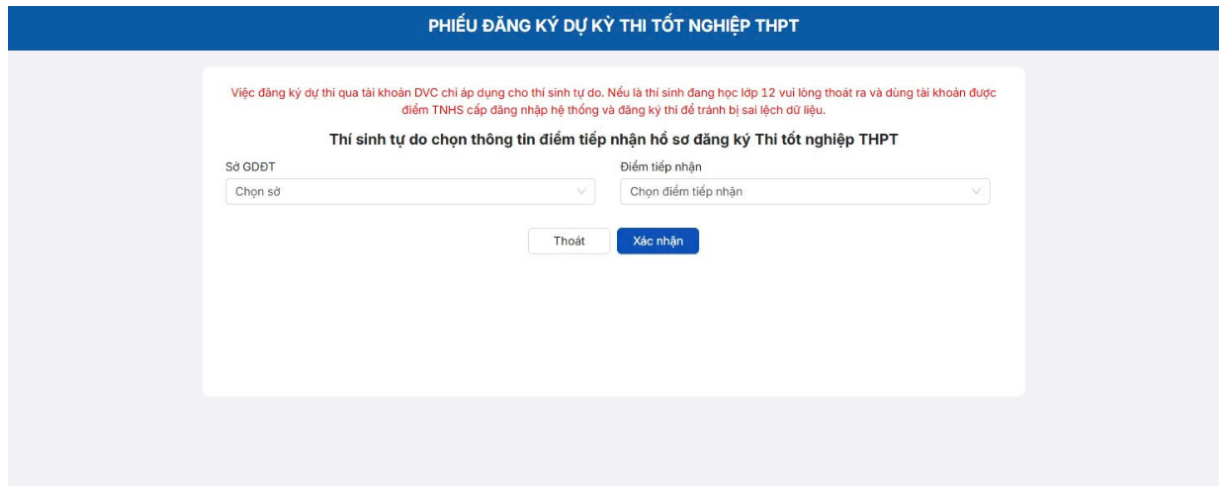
PHIẾU ĐĂNG KÝ DỰ KỲ THI TỐT NGHIỆP THPT

Việc đăng ký dự thi qua tài khoản DVC chỉ áp dụng cho thí sinh tự do. Nếu là thí sinh đang học lớp 12 vui lòng thoát ra và dùng tài khoản được điểm TNHS cấp đăng nhập hệ thống và đăng ký thi để tránh bị sai lệch dữ liệu.

Thí sinh tự do chọn thông tin điểm tiếp nhận hồ sơ đăng ký Thi tốt nghiệp THPT

Sở GDĐT
Chọn sở

Điểm tiếp nhận
Chọn điểm tiếp nhận

Thoát
Xác nhận